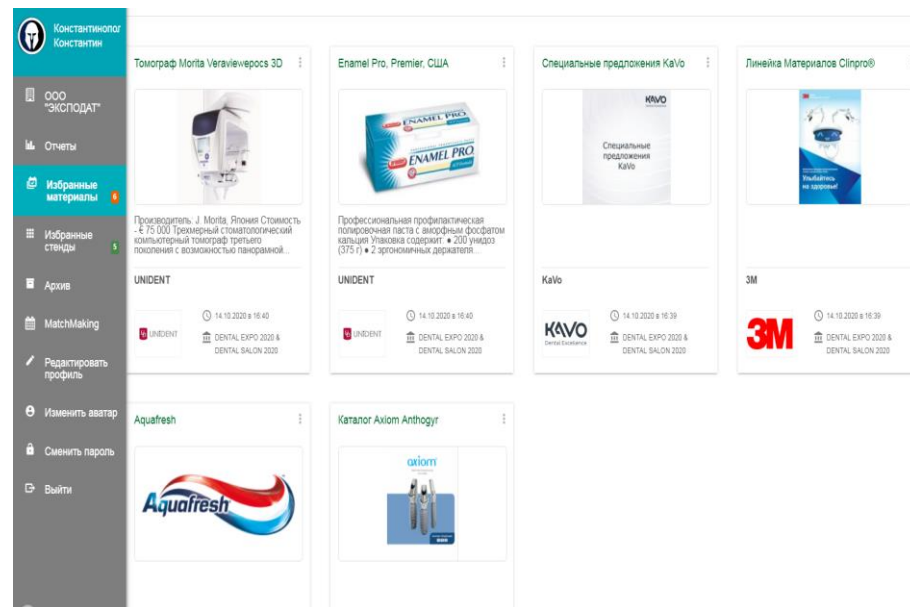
Константинолог Константин

ООО "ЭКСПОДАТ"

Отчеты

Избранные материалы 6

Избранные стенды 5

Архив

MatchMaking

Редактировать профиль

Изменить аватар

Сменить пароль

Выйти

Томограф Morita Veraviewepocs 3D

Производитель: J. Morita, Япония Стоимость - € 75 000 Трехмерный стоматологический компьютерный томограф третьего поколения с возможностью панорамной...

UNIDENT

UNIDENT

14.10.2020 в 16:40

DENTAL EXPO 2020 & DENTAL SALON 2020

Enamel Pro, Premier, США

ENAMEL PRO

ENAMEL PRO

Профессиональная профилактическая полировочная паста с аморфным фосфатом кальция Упаковка содержит: • 200 унидоз (375 г) • 2 эргономичных держателя...

UNIDENT

UNIDENT

14.10.2020 в 16:40

DENTAL EXPO 2020 & DENTAL SALON 2020

Специальные предложения KaVo

KAVO

Специальные предложения KaVo

KaVo

KAVO Dental Excellence

14.10.2020 в 16:39

DENTAL EXPO 2020 & DENTAL SALON 2020

Линейка Материалов Clinpro®

Улыбайтесь на здоровье!

3M

3M

14.10.2020 в 16:39

DENTAL EXPO 2020 & DENTAL SALON 2020

Aquafresh

Aquafresh

Каталог Axiom Anthogyr

axiom